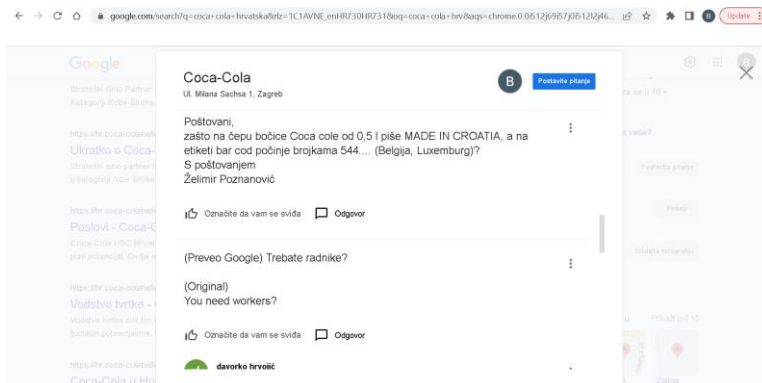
google.com/search?q=coca+cola+hrvatska&rlz=1C1AVNE_enHR730HR731&oq=coca+cola+hrv&aqs=chrome.0.0i512j69i57j0i512j46...

Update

Google

Strateški Šnio Partner
Kategorija Roba Široke

https://hr.coca-colahellenic...
Ukratko o Coca-C...
Strateški sino partner t...
u kategoriji roba široke...

https://hr.coca-colahellenic...
Poslovi - Coca-C...
Coca-Cola HBC Hrvat...
pora potencije. Ovdje m...

https://hr.coca-colahellenic...
Vodstvo tvrtke - ...
Vodstvo tvrtke. dok tim...
ljudskim potencijalima...

https://hr.coca-colahellenic...
Coca-Cola u Hrv...

Coca-Cola
Ul. Milana Sachsa 1, Zagreb

B

Postavite pitanje

Poštovani,
zašto na čepu bočice Coca cole od 0,5 l piše MADE IN CROATIA, a na etiketi bar cod počinje brojkama 544.... (Belgija, Luxemburg)?
S poštovanjem
Želimir Poznanović

Označite da vam se sviđa

Odgovor

(Preveo Google) Trebate radnike?

(Original)
You need workers?

Označite da vam se sviđa

Odgovor

davorko hrvoić

ra se u 10 -

a vaša?

Postavite pitanje

Pobuli

Dodajte fotografije

Prikaži još 10

Zlatna

u